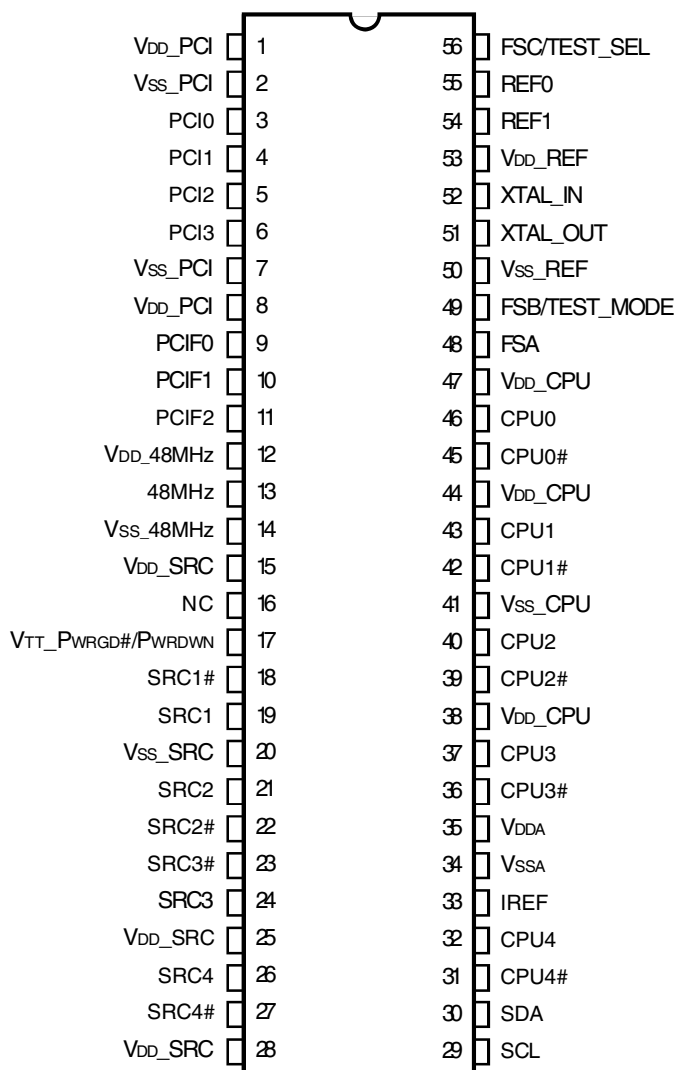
| | | | |
|---|---|---|---|
| VDD_PCI | 1 | 56 | FSC/TEST_SEL |
| VSS_PCI | 2 | 55 | REF0 |
| PCI0 | 3 | 54 | REF1 |
| PCI1 | 4 | 53 | VDD_REF |
| PCI2 | 5 | 52 | XTAL_IN |
| PCI3 | 6 | 51 | XTAL_OUT |
| VSS_PCI | 7 | 50 | VSS_REF |
| VDD_PCI | 8 | 49 | FSB/TEST_MODE |
| PCIF0 | 9 | 48 | FSA |
| PCIF1 | 10 | 47 | VDD_CPU |
| PCIF2 | 11 | 46 | CPU0 |
| VDD_48MHz | 12 | 45 | CPU0# |
| 48MHz | 13 | 44 | VDD_CPU |
| VSS_48MHz | 14 | 43 | CPU1 |
| VDD_SRC | 15 | 42 | CPU1# |
| NC | 16 | 41 | VSS_CPU |
| VTT_PWRGD#/PWRDWN | 17 | 40 | CPU2 |
| SRC1# | 18 | 39 | CPU2# |
| SRC1 | 19 | 38 | VDD_CPU |
| VSS_SRC | 20 | 37 | CPU3 |
| SRC2 | 21 | 36 | CPU3# |
| SRC2# | 22 | 35 | VDDA |
| SRC3# | 23 | 34 | VSSA |
| SRC3 | 24 | 33 | IREF |
| VDD_SRC | 25 | 32 | CPU4 |
| SRC4 | 26 | 31 | CPU4# |
| SRC4# | 27 | 30 | SDA |
| VDD_SRC | 28 | 29 | SCL |